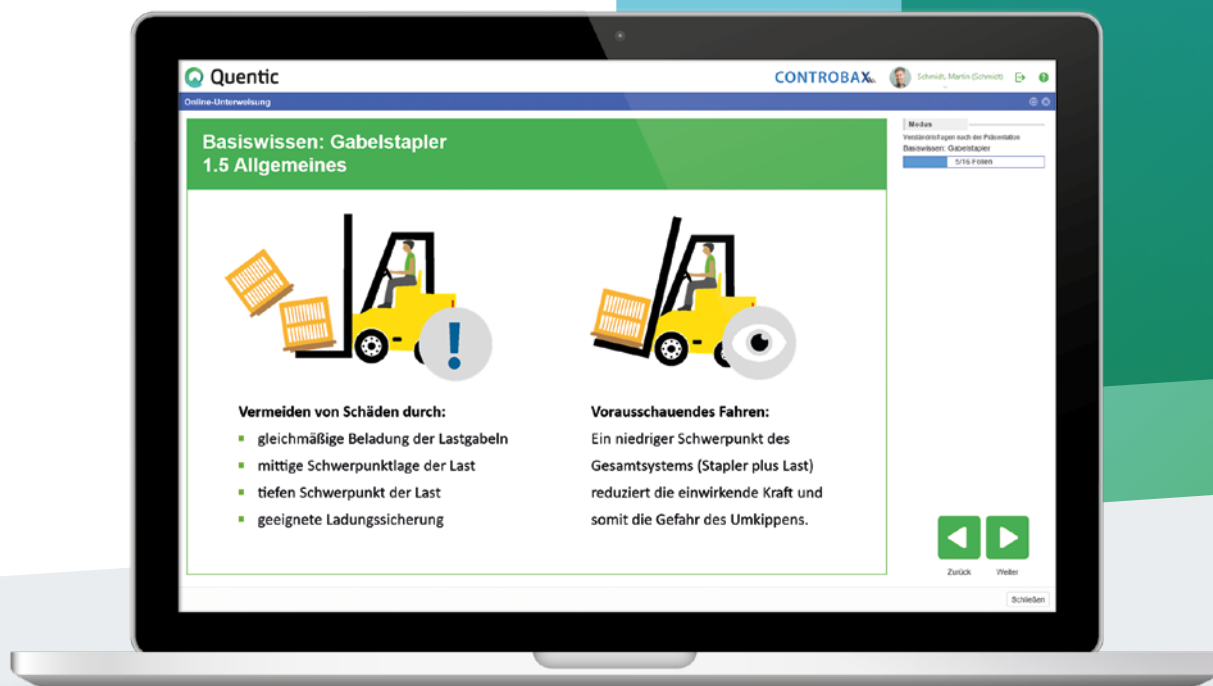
Quentic

CONTROBAX

Schmidt, Martin (Schmidt)

Online-Unterweisung

Basiswissen: Gabelstapler
1.5 Allgemeines

Vermeiden von Schäden durch:
- gleichmäßige Beladung der Lastgabeln
- mittige Schwerpunktlage der Last
- tiefen Schwerpunkt der Last
- geeignete Ladungssicherung

Vorausschauendes Fahren:
Ein niedriger Schwerpunkt des Gesamtsystems (Stapler plus Last) reduziert die einwirkende Kraft und somit die Gefahr des Umkippens.

Modus

Verständnisfragen nach der Präsentation

Basiswissen: Gabelstapler

5/16 Folien

Zurück

Weiter

Schließen